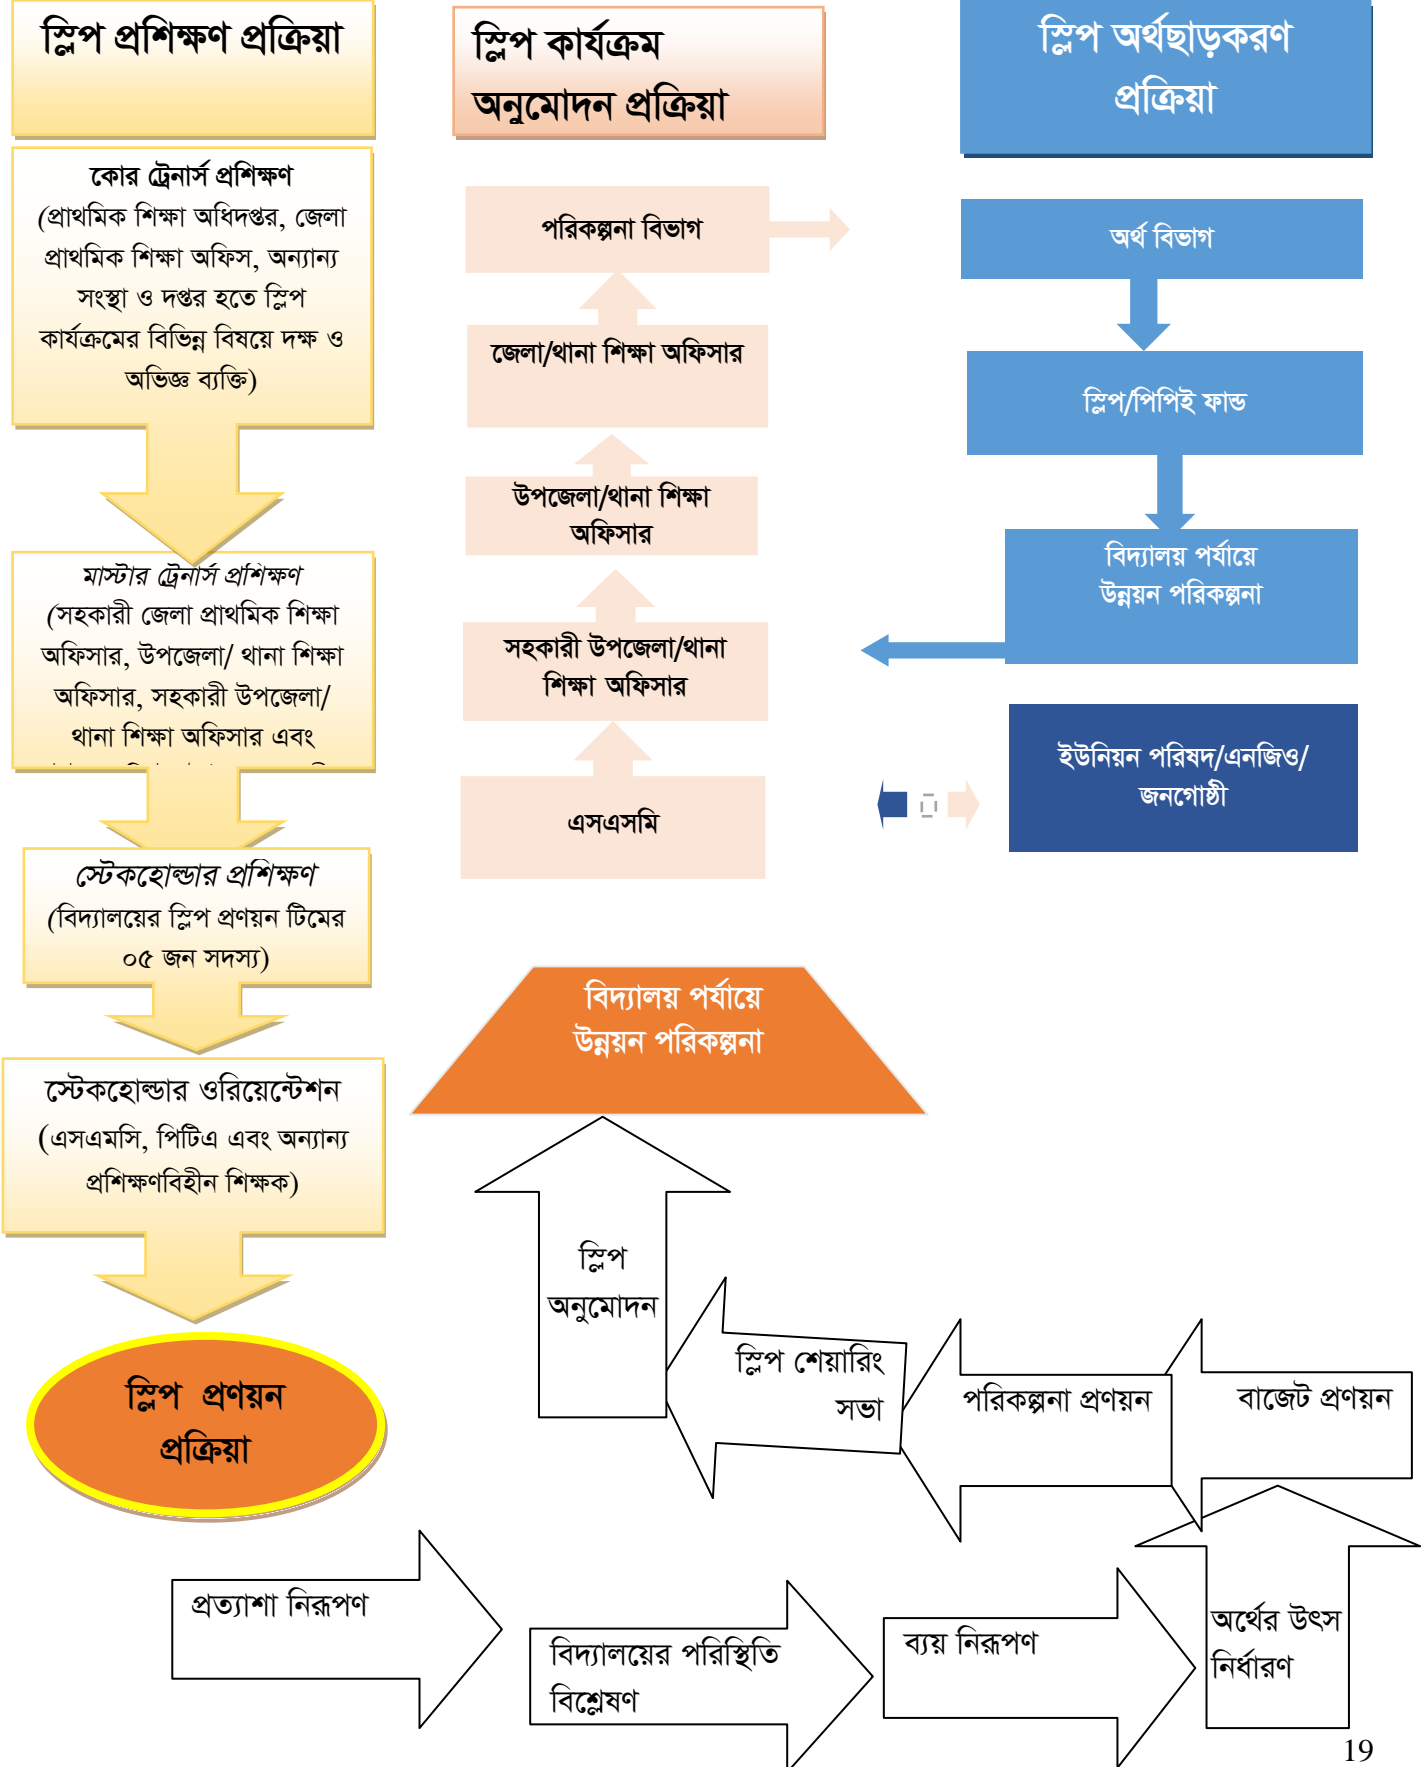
স্লিপ প্রশিক্ষণ প্রক্রিয়া

কোর ট্রেনার্স প্রশিক্ষণ (প্রাথমিক শিক্ষা অধিদপ্তর, জেলা প্রাথমিক শিক্ষা অফিস, অন্যান্য সংস্থা ও দপ্তর হতে স্লিপ কার্যক্রমের বিভিন্ন বিষয়ে দক্ষ ও অভিজ্ঞ ব্যক্তি)

মাস্টার ট্রেনার্স প্রশিক্ষণ (সহকারী জেলা প্রাথমিক শিক্ষা অফিসার, উপজেলা/ থানা শিক্ষা অফিসার, সহকারী উপজেলা/ থানা শিক্ষা অফিসার এবং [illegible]

স্টেকহোল্ডার প্রশিক্ষণ (বিদ্যালয়ের স্লিপ প্রণয়ন টিমের ০৫ জন সদস্য)

স্টেকহোল্ডার ওরিয়েন্টেশন (এসএমসি, পিটিএ এবং অন্যান্য প্রশিক্ষণবিহীন শিক্ষক)

স্লিপ প্রণয়ন প্রক্রিয়া

স্লিপ কার্যক্রম অনুমোদন প্রক্রিয়া

পরিকল্পনা বিভাগ

জেলা/থানা শিক্ষা অফিসার

উপজেলা/থানা শিক্ষা অফিসার

সহকারী উপজেলা/থানা শিক্ষা অফিসার

এসএসমি

স্লিপ অর্থছাড়করণ প্রক্রিয়া

অর্থ বিভাগ

স্লিপ/পিপিই ফান্ড

বিদ্যালয় পর্যায়ে উন্নয়ন পরিকল্পনা

ইউনিয়ন পরিষদ/এনজিও/ জনগোষ্ঠী

বিদ্যালয় পর্যায়ে উন্নয়ন পরিকল্পনা

স্লিপ অনুমোদন

স্লিপ শেয়ারিং সভা

পরিকল্পনা প্রণয়ন

বাজেট প্রণয়ন

প্রত্যাশা নিরূপণ

বিদ্যালয়ের পরিস্থিতি বিশ্লেষণ

ব্যয় নিরূপণ

অর্থের উৎস নির্ধারণ

19